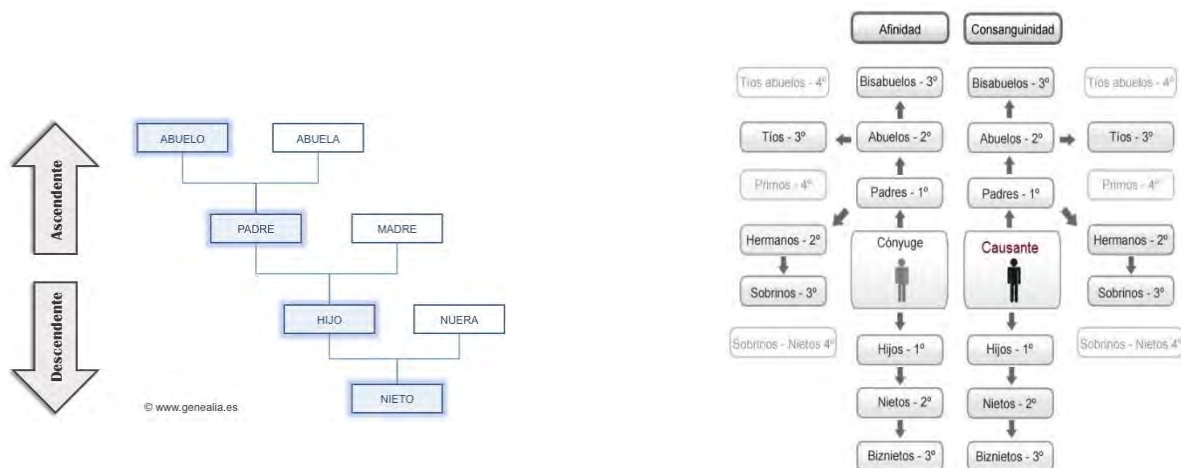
Ascendente

Descendente

ABUELO

ABUELA

PADRE

MADRE

HIJO

NUERA

NIETO

© www.genealia.es

Afinidad

Consanguinidad

Tíos abuelos - 4º

Bisabuelos - 3º

Bisabuelos - 3º

Tíos abuelos - 4º

Tíos - 3º

Abuelos - 2º

Abuelos - 2º

Tíos - 3º

Primos - 4º

Padres - 1º

Padres - 1º

Primos - 4º

Hermanos - 2º

Cónyuge

Causante

Hermanos - 2º

Sobrinos - 3º

Sobrinos - 3º

Sobrinos - Nietos 4º

Hijos - 1º

Hijos - 1º

Sobrinos - Nietos 4º

Nietos - 2º

Nietos - 2º

Biznietos - 3º

Biznietos - 3º